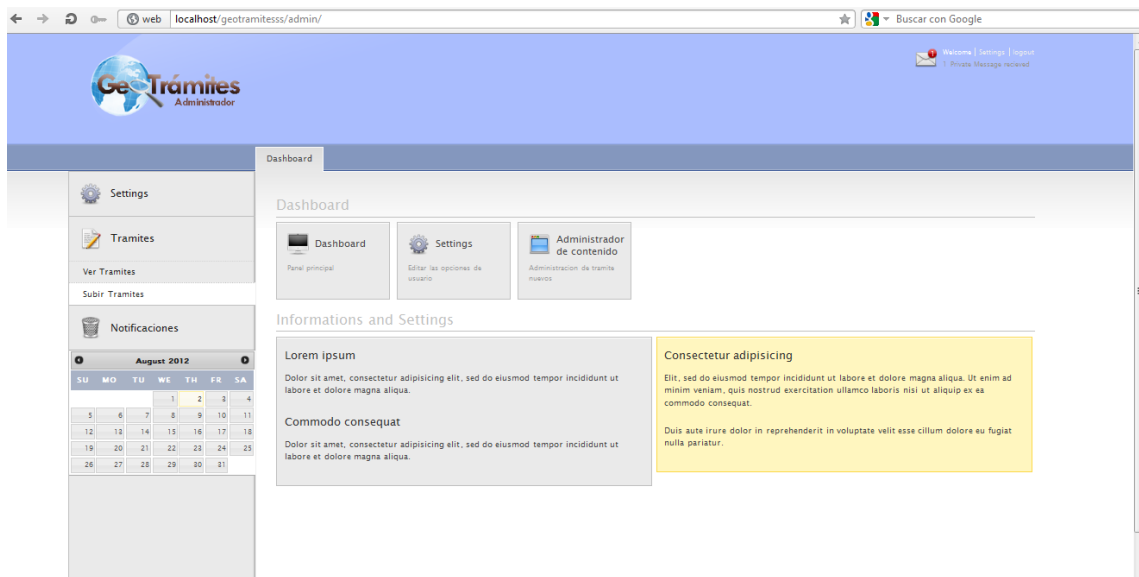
web localhost/geotramitesss/admin/

Buscar con Google

GeoTrámites Administrador

Welcome | Settings | logout
1 Private Message recieved

Dashboard

Settings

Tramites

Ver Tramites

Subir Tramites

Notificaciones

August 2012

| SU | MO | TU | WE | TH | FR | SA |
|---|---|---|---|---|---|---|
| | | | 1 | 2 | 3 | 4 |
| 5 | 6 | 7 | 8 | 9 | 10 | 11 |
| 12 | 13 | 14 | 15 | 16 | 17 | 18 |
| 19 | 20 | 21 | 22 | 23 | 24 | 25 |
| 26 | 27 | 28 | 29 | 30 | 31 | |

Dashboard

Dashboard
Panel principal

Settings
Editar las opciones de usuario

Administrador de contenido
Administracion de tramite nuevos

Informations and Settings

Lorem ipsum

Dolor sit amet, consectetur adipisicing elit, sed do eiusmod tempor incididunt ut labore et dolore magna aliqua.

Commodo consequat

Dolor sit amet, consectetur adipisicing elit, sed do eiusmod tempor incididunt ut labore et dolore magna aliqua.

Consectetur adipisicing

Elit, sed do eiusmod tempor incididunt ut labore et dolore magna aliqua. Ut enim ad minim veniam, quis nostrud exercitation ullamco laboris nisi ut aliquip ex ea commodo consequat.

Duis aute irure dolor in reprehenderit in voluptate velit esse cillum dolore eu fugiat nulla pariatur.